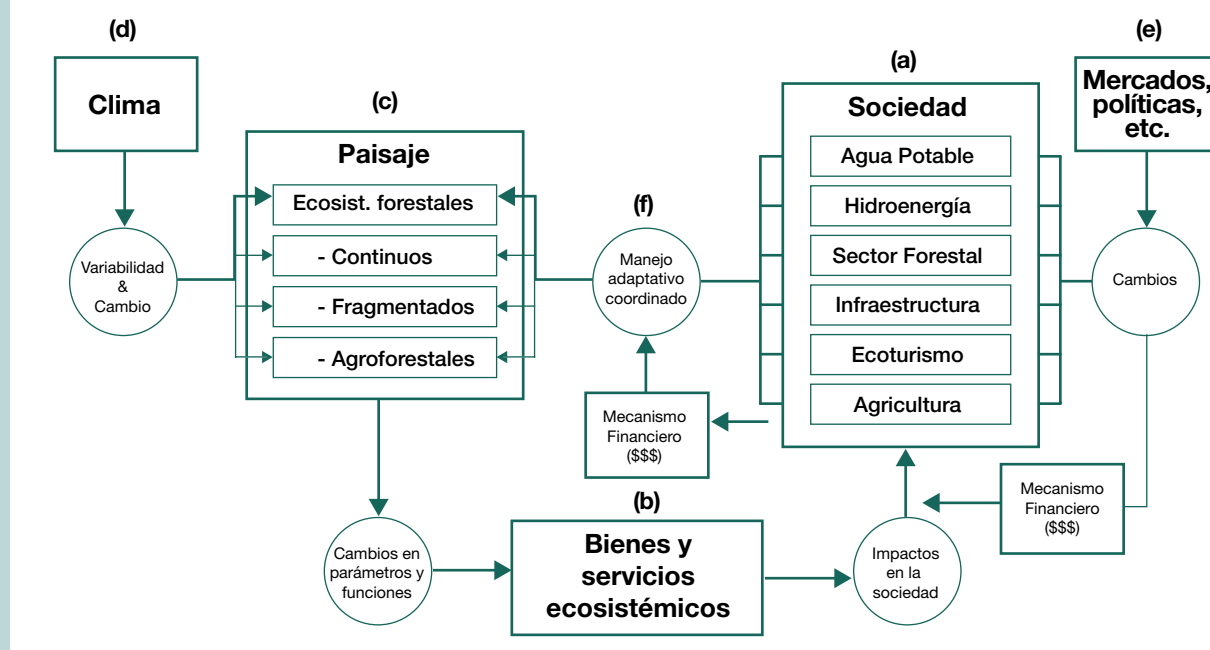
(d)

Clima

Variabilidad & Cambio

(c)

Paisaje

Ecosist. forestales

- Continuos

- Fragmentados

- Agroforestales

(f)

Manejo adaptativo coordinado

Mecanismo Financiero ($$$)

(a)

Sociedad

Agua Potable

Hidroenergía

Sector Forestal

Infraestructura

Ecoturismo

Agricultura

(e)

Mercados, políticas, etc.

Cambios

Mecanismo Financiero ($$$)

Cambios en parámetros y funciones

(b)

Bienes y servicios ecosistémicos

Impactos en la sociedad